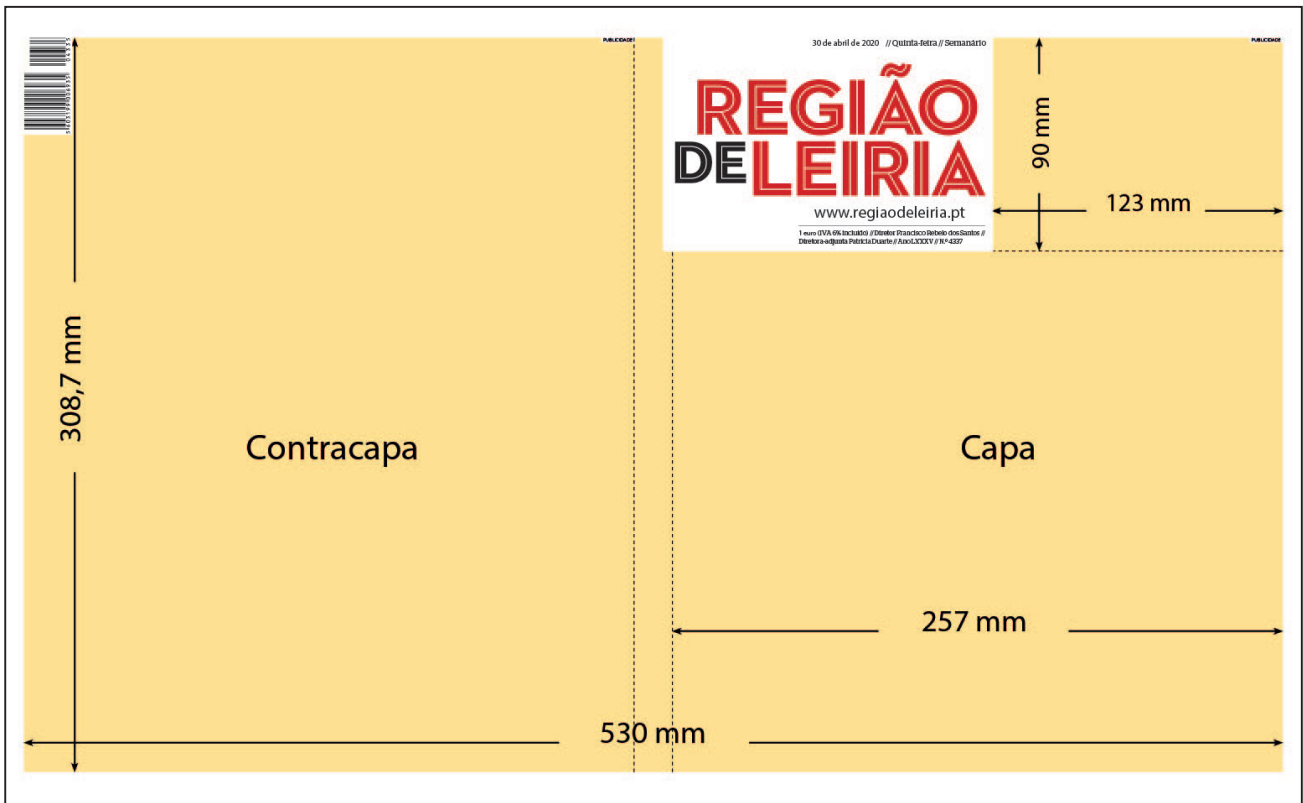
PUBLICIDADE

30 de abril de 2020 // Quinta-feira // Semanário

REGIÃO DE LEIRIA

www.regiaodeleiria.pt

1 euro (IVA 6% incluído) // Diretor Francisco Rebelo dos Santos // Diretora-adjunta Patrícia Duarte // Ano LXXXV // Nº 4337

PUBLICIDADE

90 mm

123 mm

308,7 mm

Contracapa

Capa

257 mm

530 mm